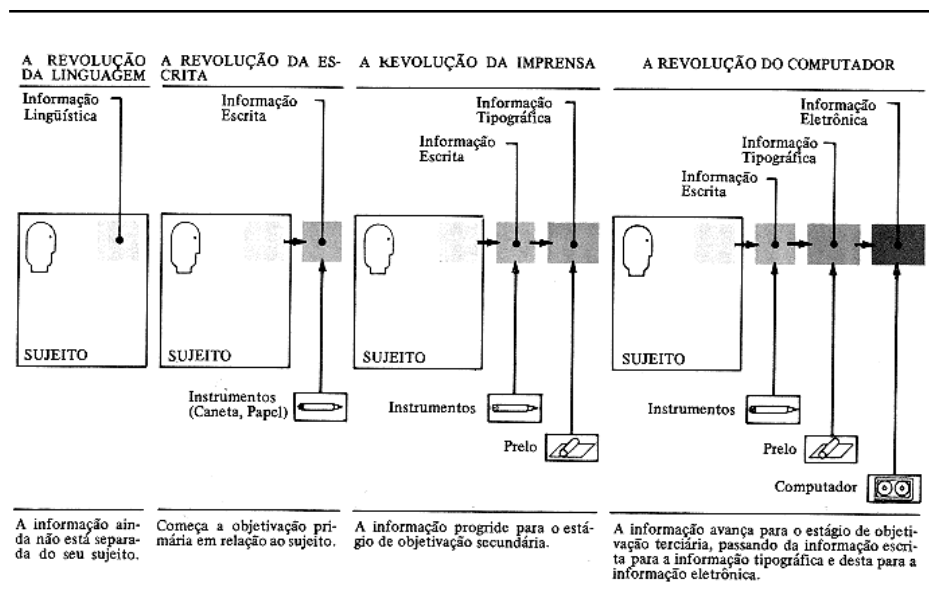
A REVOLUÇÃO DA LINGUAGEM

Informação Lingüística

SUJEITO

A informação ainda não está separada do seu sujeito.

A REVOLUÇÃO DA ESCRITA

Informação Escrita

SUJEITO

Instrumentos (Caneta, Papel)

Começa a objetivação primária em relação ao sujeito.

A REVOLUÇÃO DA IMPRENSA

Informação Tipográfica

Informação Escrita

SUJEITO

Instrumentos

Prelo

A informação progride para o estágio de objetivação secundária.

A REVOLUÇÃO DO COMPUTADOR

Informação Eletrônica

Informação Tipográfica

Informação Escrita

SUJEITO

Instrumentos

Prelo

Computador

A informação avança para o estágio de objetivação terciária, passando da informação escrita para a informação tipográfica e desta para a informação eletrônica.